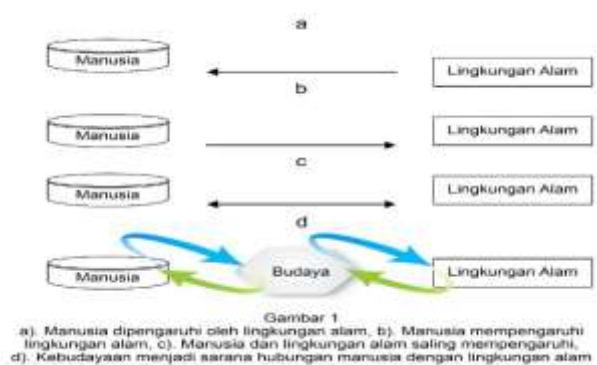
a

Manusia

Lingkungan Alam

b

Manusia

Lingkungan Alam

c

Manusia

Lingkungan Alam

d

Manusia

Budaya

Lingkungan Alam

Gambar 1
a). Manusia dipengaruhi oleh lingkungan alam, b). Manusia mempengaruhi lingkungan alam, c). Manusia dan lingkungan alam saling mempengaruhi, d). Kebudayaan menjadi sarana hubungan manusia dengan lingkungan alam